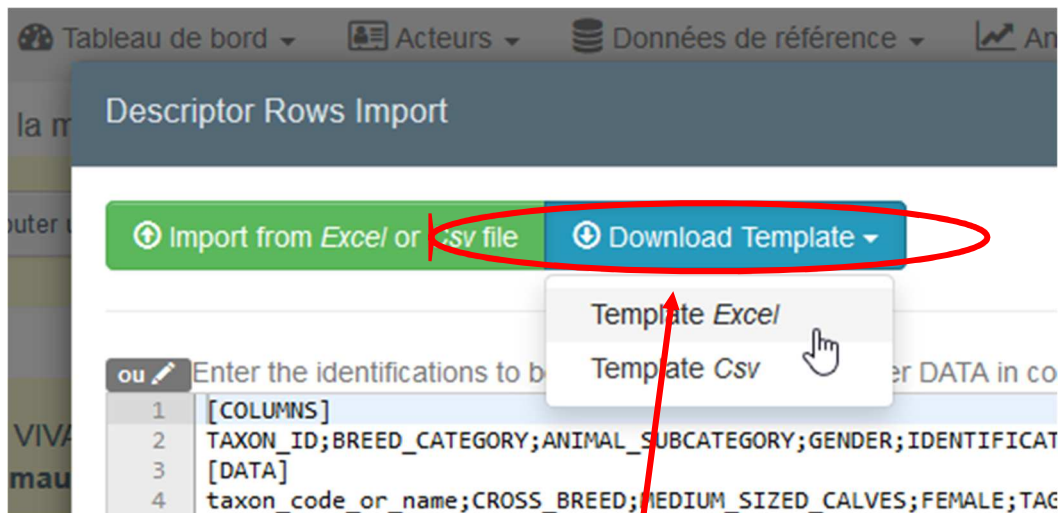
Tableau de bord Acteurs Données de référence An

la m

Descriptor Rows Import

outer u

Import from *Excel* or *Csv* file

Download Template

Template *Excel*

Template *Csv*

ou

Enter the identifications to be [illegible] er DATA in co

VIVA

mau

| 1 | [COLUMNS] |
|---|---|
| 2 | TAXON_ID;BREED_CATEGORY;ANIMAL_SUBCATEGORY;GENDER;IDENTIFICAT |
| 3 | [DATA] |
| 4 | taxon_code_or_name;CROSS_BREED;MEDIUM_SIZED_CALVES;FEMALE;TAG |